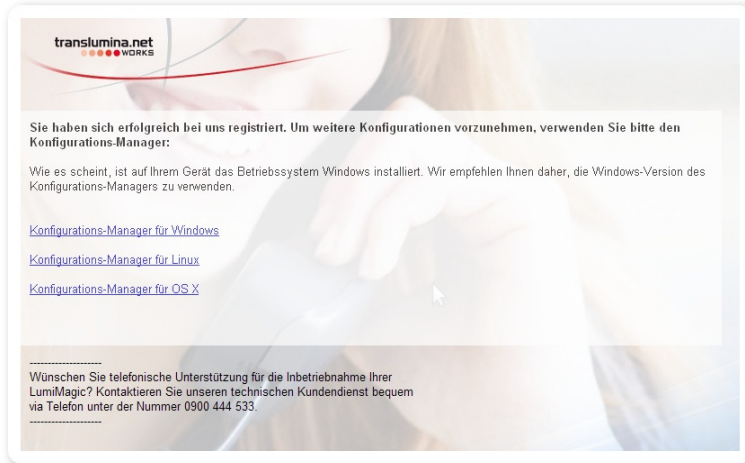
translumina.net
WORKS

Sie haben sich erfolgreich bei uns registriert. Um weitere Konfigurationen vorzunehmen, verwenden Sie bitte den Konfigurations-Manager:

Wie es scheint, ist auf Ihrem Gerät das Betriebssystem Windows installiert. Wir empfehlen Ihnen daher, die Windows-Version des Konfigurations-Managers zu verwenden.

Konfigurations-Manager für Windows

Konfigurations-Manager für Linux

Konfigurations-Manager für OS X

--------------------
Wünschen Sie telefonische Unterstützung für die Inbetriebnahme Ihrer LumiMagic? Kontaktieren Sie unseren technischen Kundendienst bequem via Telefon unter der Nummer 0900 444 533.
--------------------